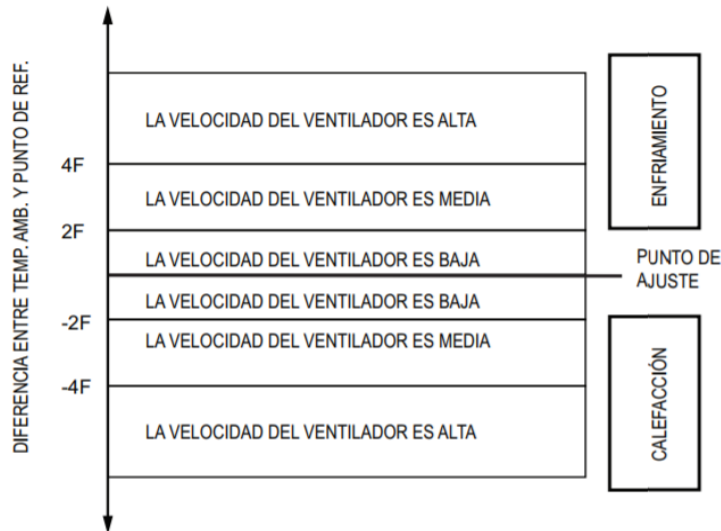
DIFERENCIA ENTRE TEMP. AMB. Y PUNTO DE REF.

LA VELOCIDAD DEL VENTILADOR ES ALTA
4F
LA VELOCIDAD DEL VENTILADOR ES MEDIA
2F
LA VELOCIDAD DEL VENTILADOR ES BAJA
LA VELOCIDAD DEL VENTILADOR ES BAJA
-2F
LA VELOCIDAD DEL VENTILADOR ES MEDIA
-4F
LA VELOCIDAD DEL VENTILADOR ES ALTA

ENFRIAMIENTO

PUNTO DE AJUSTE

CALEFACCIÓN